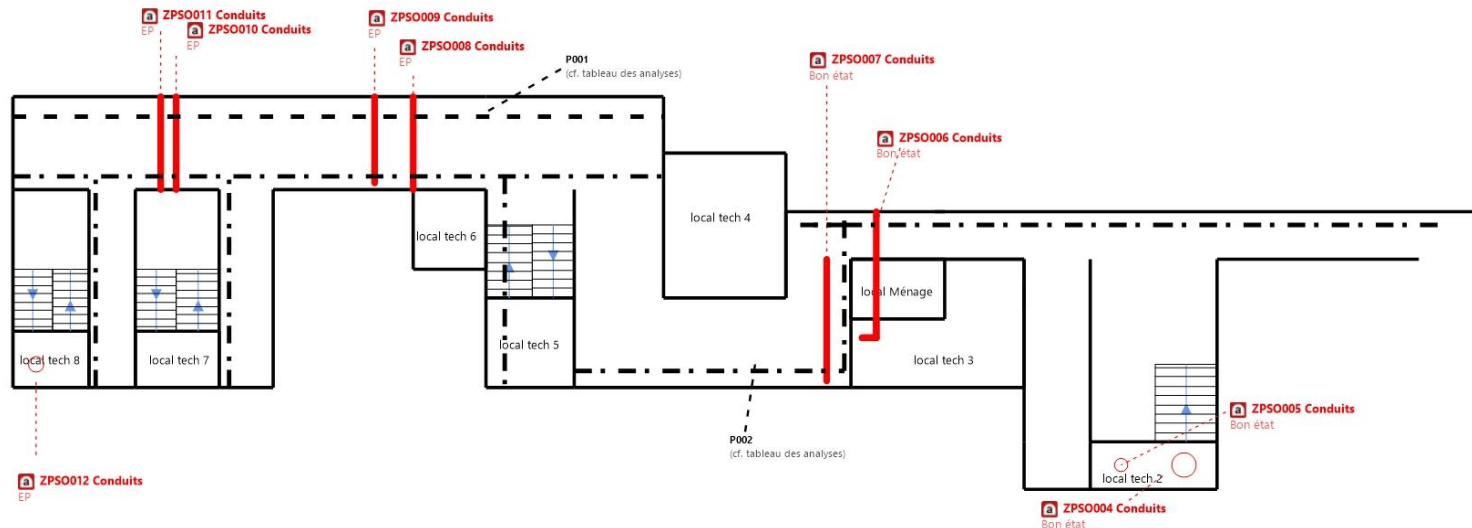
a ZPSO011 Conduits
EP
a ZPSO010 Conduits
EP
a ZPSO009 Conduits
EP
a ZPSO008 Conduits
EP
P001
(cf. tableau des analyses)
a ZPSO007 Conduits
Bon état
a ZPSO006 Conduits
Bon état
local tech 4
local tech 6
local Ménage
local tech 8
local tech 7
local tech 5
local tech 3
a ZPSO005 Conduits
Bon état
P002
(cf. tableau des analyses)
a ZPSO012 Conduits
EP
local tech 2
a ZPSO004 Conduits
Bon état